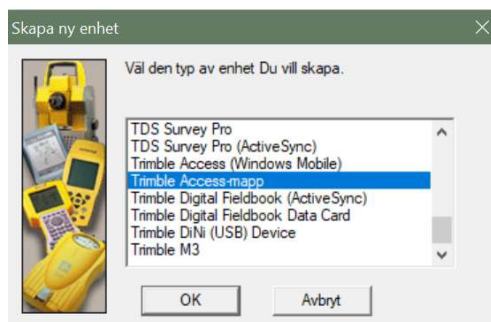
Skapa ny enhet

Väl den typ av enhet Du vill skapa.

TDS Survey Pro
TDS Survey Pro (ActiveSync)
Trimble Access (Windows Mobile)
Trimble Access-mapp
Trimble Digital Fieldbook (ActiveSync)
Trimble Digital Fieldbook Data Card
Trimble DiNi (USB) Device
Trimble M3

OK

Avbryt